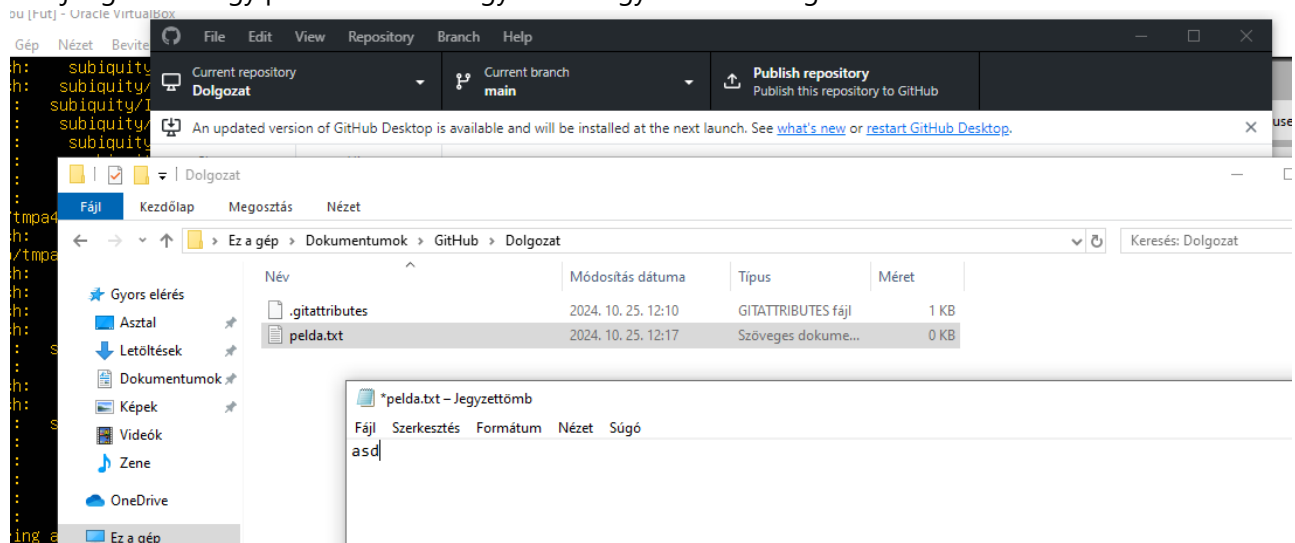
bu [Fut] - Oracle VirtualBox
Gép Nézet Bevite

sh: subiquity
sh: subiquity/
: subiquity/I
: subiquity/
: subiquity

tmpa4
sh:
/tmpa
sh:
sh:
sh:
: s
sh:
sh:
: s

ing a

File Edit View Repository Branch Help

Current repository
Dolgozat

Current branch
main

Publish repository
Publish this repository to GitHub

An updated version of GitHub Desktop is available and will be installed at the next launch. See what's new or restart GitHub Desktop.

Dolgozat

Fájl Kezdőlap Megosztás Nézet

Ez a gép > Dokumentumok > GitHub > Dolgozat

Keresés: Dolgozat

Gyors elérés
Asztal
Letöltések
Dokumentumok
Képek
Videók
Zene
OneDrive
Ez a gép

| Név | Módosítás dátuma | Típus | Méret |
|---|---|---|---|
| .gitattributes | 2024. 10. 25. 12:10 | GITATTRIBUTES fájl | 1 KB |
| pelda.txt | 2024. 10. 25. 12:17 | Szöveges dokume... | 0 KB |

*pelda.txt – Jegyzettömb

Fájl Szerkesztés Formátum Nézet Súgó

asd

use